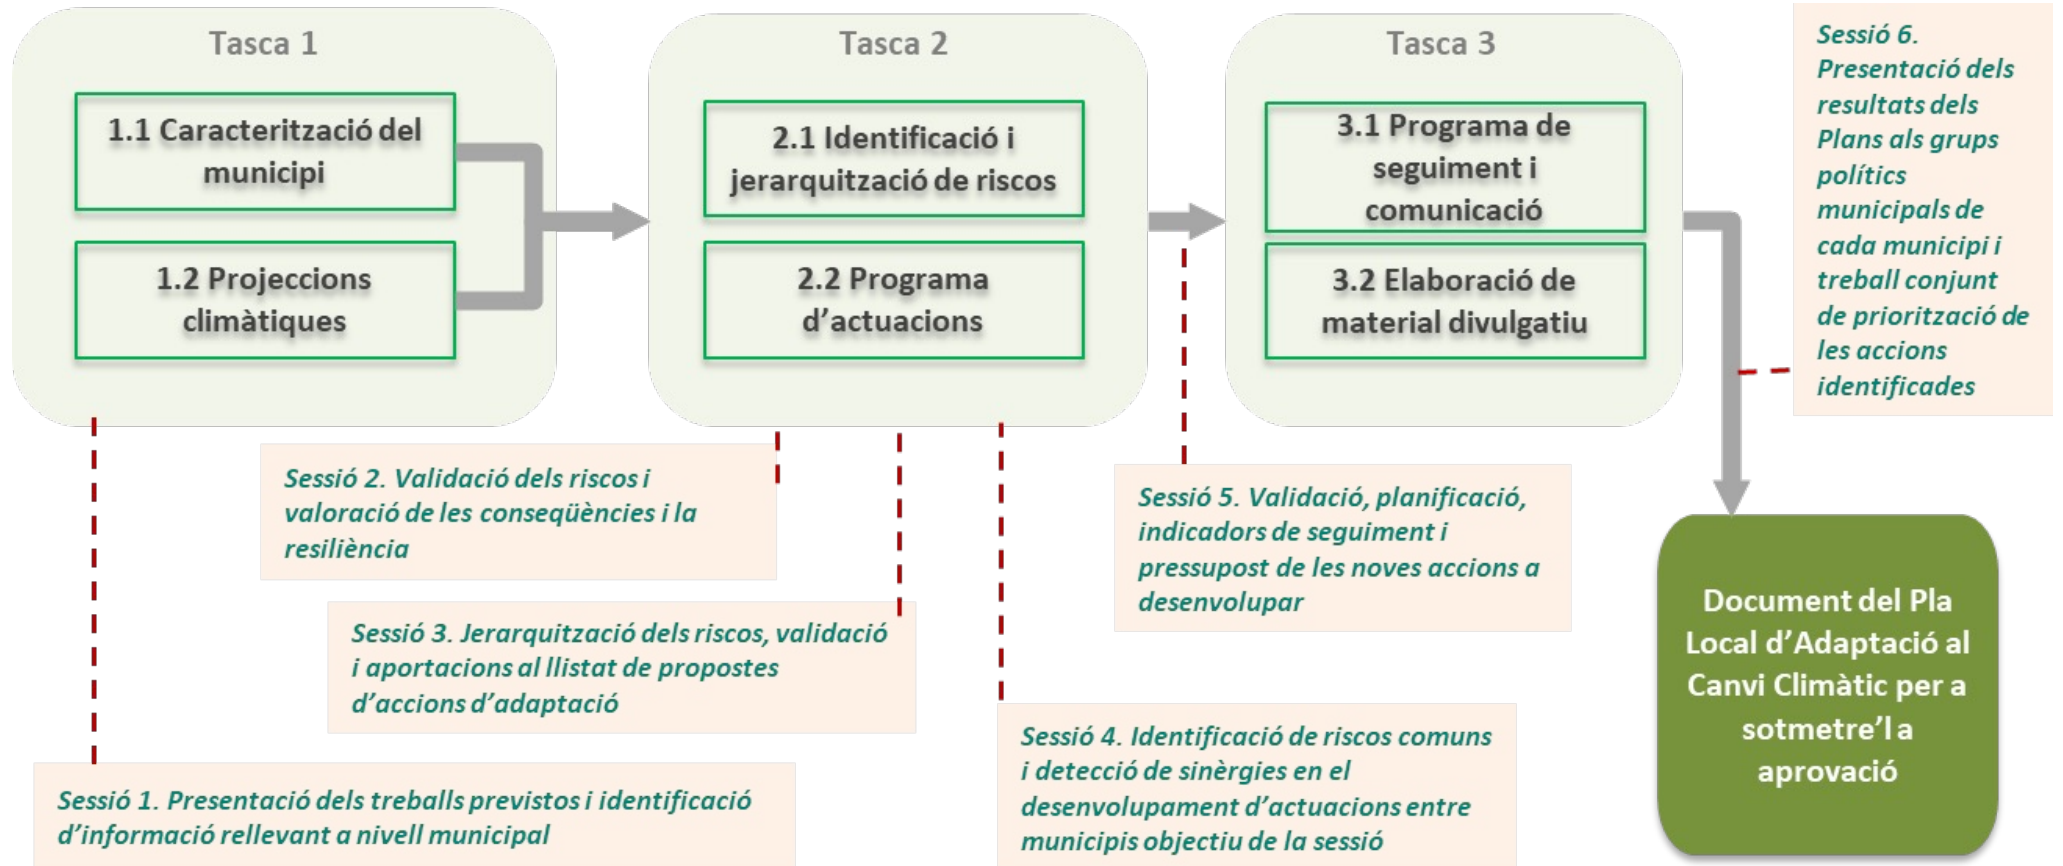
Tasca 1

1.1 Caracterització del municipi

1.2 Projeccions climàtiques

Tasca 2

2.1 Identificació i jerarquització de riscos

2.2 Programa d'actuacions

Tasca 3

3.1 Programa de seguiment i comunicació

3.2 Elaboració de material divulgatiu

Sessió 6. Presentació dels resultats dels Plans als grups polítics municipals de cada municipi i treball conjunt de priorització de les accions identificades

Sessió 2. Validació dels riscos i valoració de les conseqüències i la resiliència

Sessió 5. Validació, planificació, indicadors de seguiment i pressupost de les noves accions a desenvolupar

Sessió 3. Jerarquització dels riscos, validació i aportacions al llistat de propostes d'accions d'adaptació

Document del Pla Local d'Adaptació al Canvi Climàtic per a sotmetre'l a aprovació

Sessió 4. Identificació de riscos comuns i detecció de sinèrgies en el desenvolupament d'actuacions entre municipis objectiu de la sessió

Sessió 1. Presentació dels treballs previstos i identificació d'informació rellevant a nivell municipal